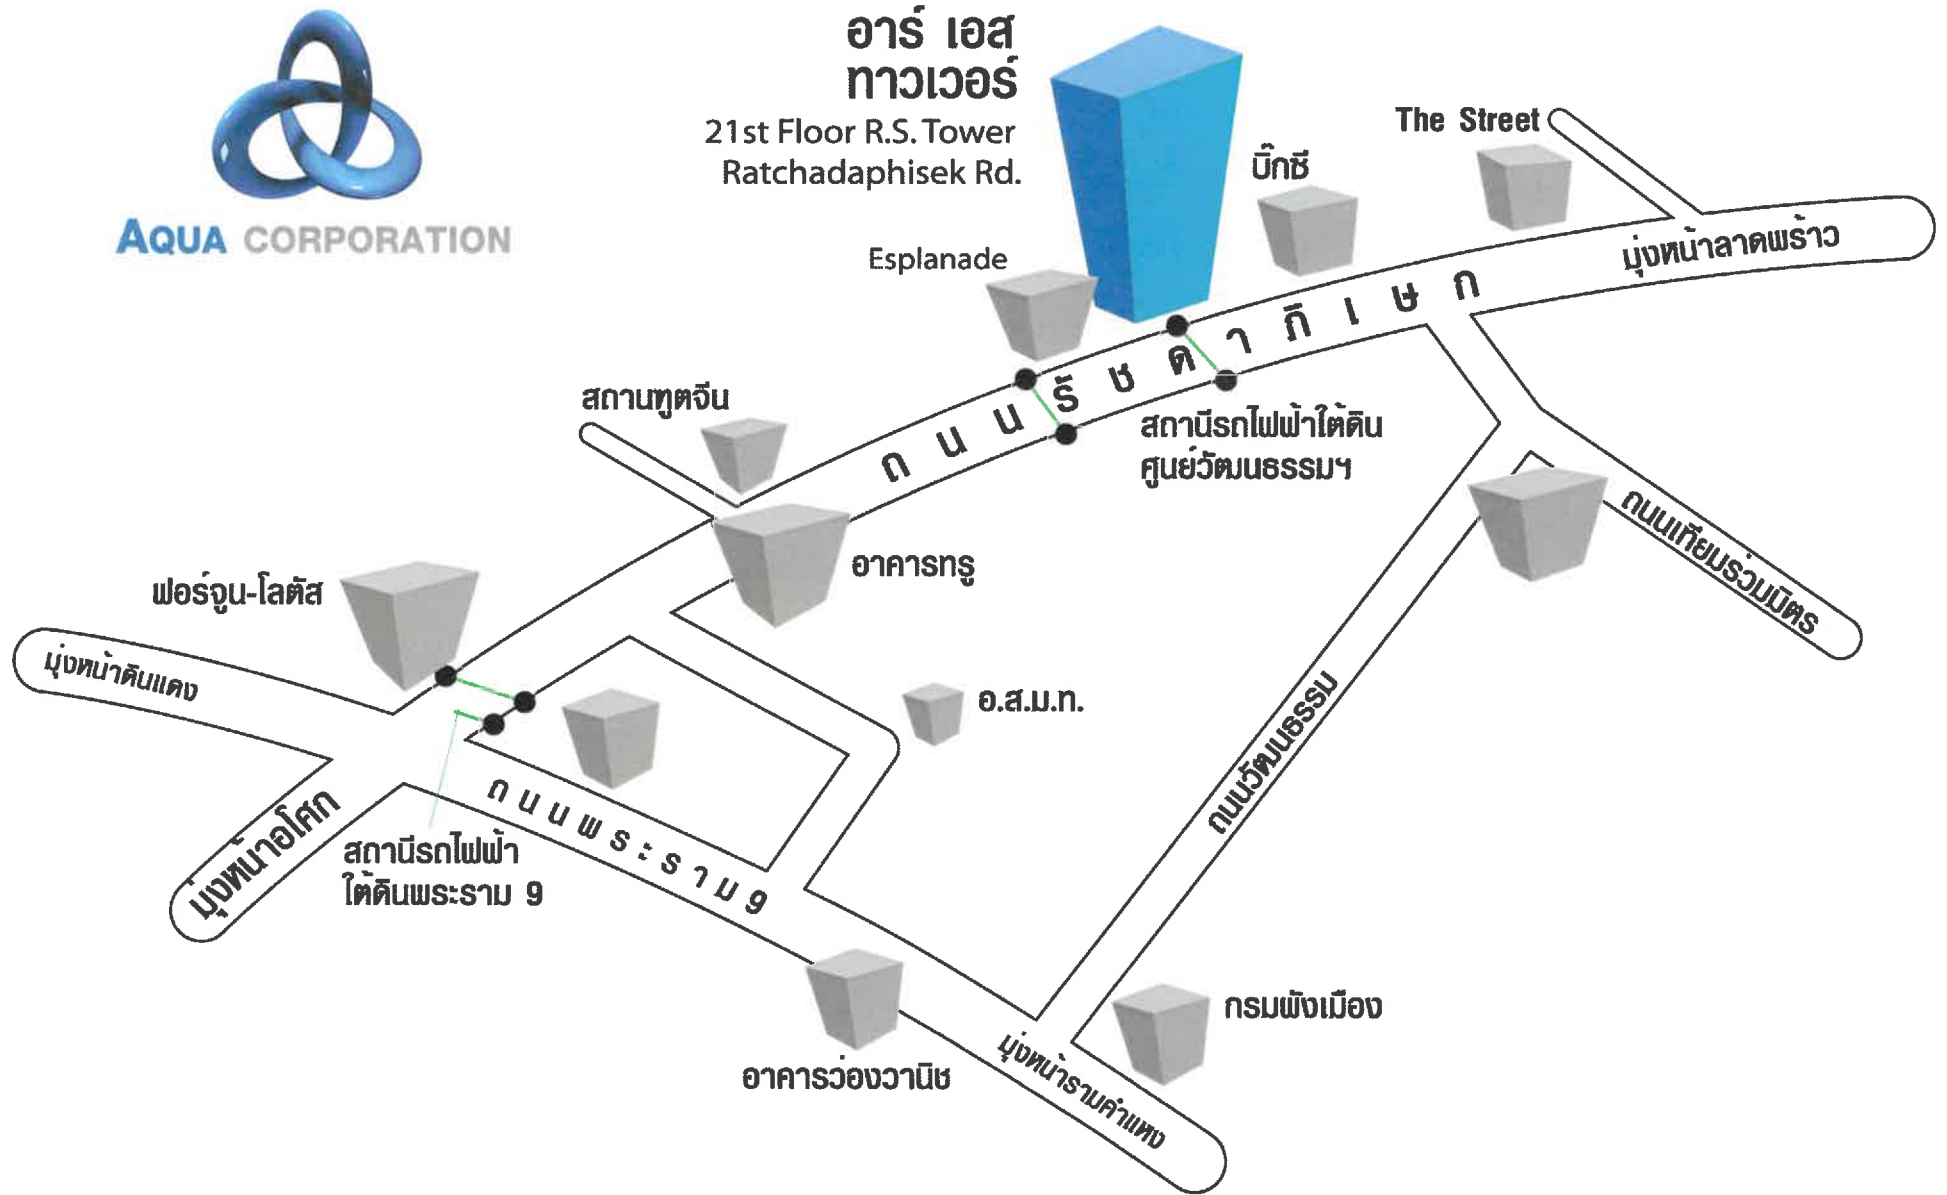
AQUA CORPORATION

อาร์ เอส
ทาวเวอร์
21st Floor R.S. Tower
Ratchadaphisek Rd.

The Street

บิ๊กซี

Esplanade

มุ่งหน้าลาดพร้าว

ถ น น รั ช ด า ภิ เ ษ ก

สถานทูตจีน

สถานีรถไฟฟ้าใต้ดิน
ศูนย์วัฒนธรรมฯ

อาคารทรู

ถนนเทียมร่วมมิตร

ฟอร์จูน-โลตัส

มุ่งหน้าดินแดง

อ.ส.ม.ท.

ถนนวัฒนธรรม

มุ่งหน้าอโศก

ถ น น พ ร ะ ร า ม 9

สถานีรถไฟฟ้า
ใต้ดินพระราม 9

กรมพัฒนาเมือง

อาคารว่องวานิช

มุ่งหน้ารามคำแหง